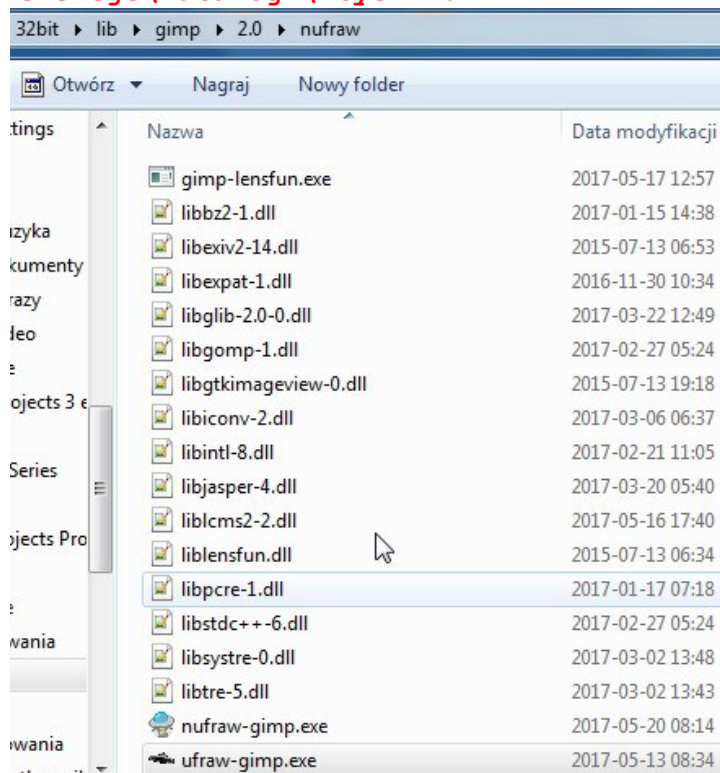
32bit ▸ lib ▸ gimp ▸ 2.0 ▸ nufraw

Otwórz ▾ Nagraj Nowy folder

tings
zyka
kumenty
razy
leo
e
ojects 3 e
Series
jects Pro
e
wania
wania

| Nazwa | Data modyfikacji |
|---|---|
| gimp-lensfun.exe | 2017-05-17 12:57 |
| libbz2-1.dll | 2017-01-15 14:38 |
| libexiv2-14.dll | 2015-07-13 06:53 |
| libexpat-1.dll | 2016-11-30 10:34 |
| libglib-2.0-0.dll | 2017-03-22 12:49 |
| libgomp-1.dll | 2017-02-27 05:24 |
| libgtkimageview-0.dll | 2015-07-13 19:18 |
| libiconv-2.dll | 2017-03-06 06:37 |
| libintl-8.dll | 2017-02-21 11:05 |
| libjasper-4.dll | 2017-03-20 05:40 |
| liblcms2-2.dll | 2017-05-16 17:40 |
| liblensfun.dll | 2015-07-13 06:34 |
| libpcre-1.dll | 2017-01-17 07:18 |
| libstdc++-6.dll | 2017-02-27 05:24 |
| libsystre-0.dll | 2017-03-02 13:48 |
| libtre-5.dll | 2017-03-02 13:43 |
| nufraw-gimp.exe | 2017-05-20 08:14 |
| ufraw-gimp.exe | 2017-05-13 08:34 |